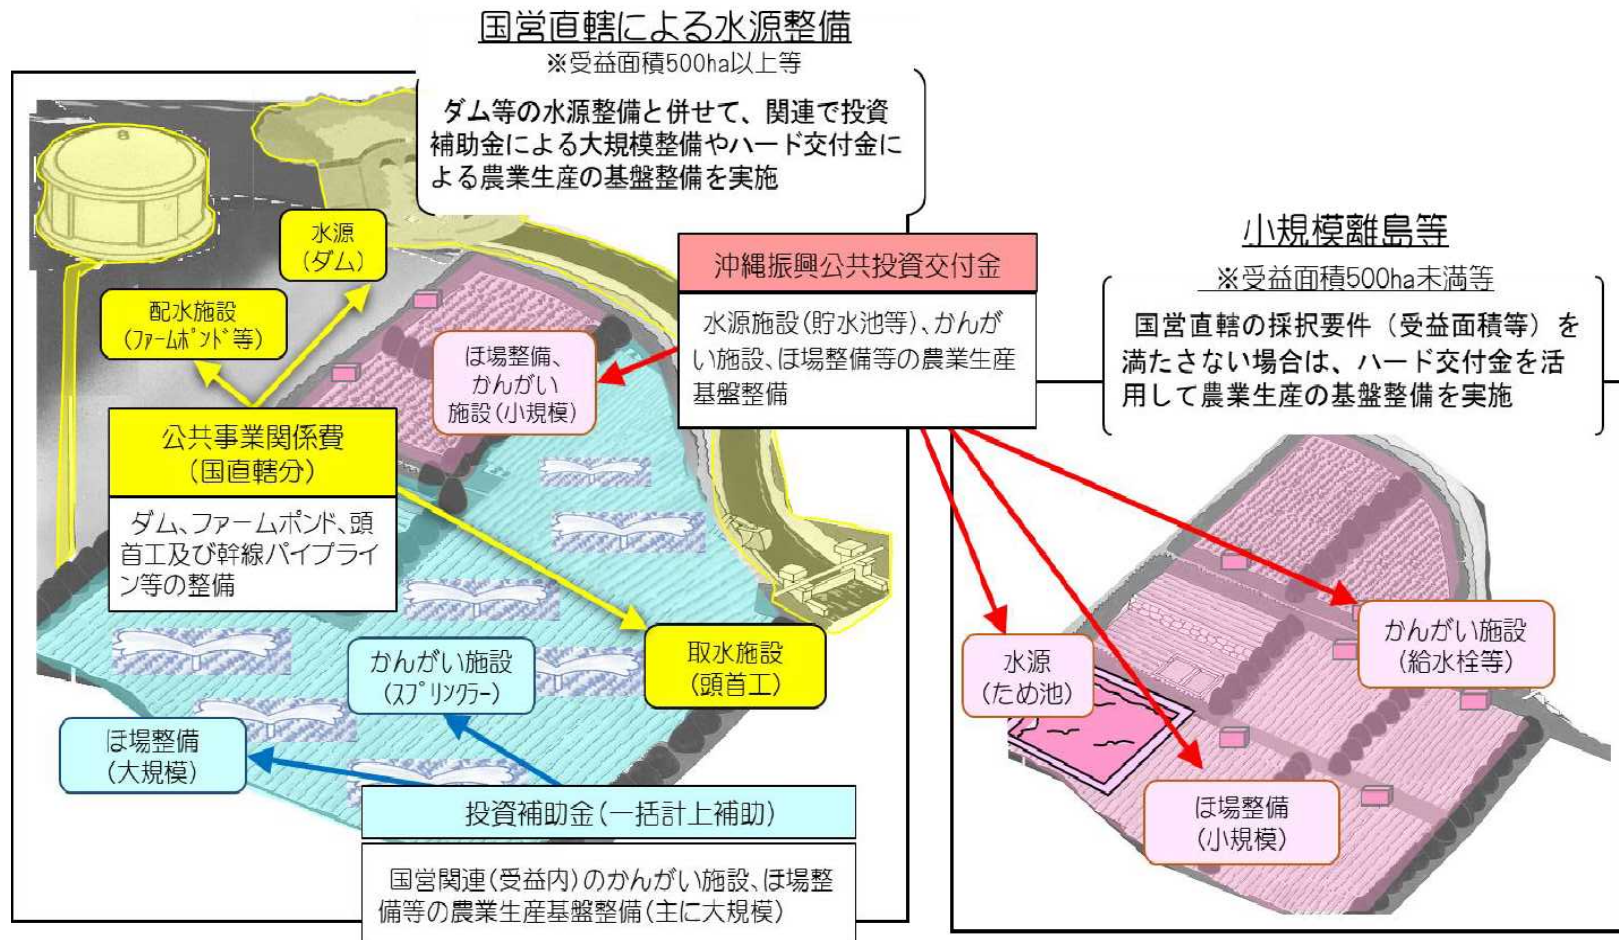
国営直轄による水源整備
※受益面積500ha以上等

ダム等の水源整備と併せて、関連で投資補助金による大規模整備やハード交付金による農業生産の基盤整備を実施

水源
(ダム)

配水施設
(ファームポンド等)

公共事業関係費
(国直轄分)

ダム、ファームポンド、頭首工及び幹線パイプライン等の整備

ほ場整備、かんがい施設(小規模)

沖縄振興公共投資交付金

水源施設(貯水池等)、かんがい施設、ほ場整備等の農業生産基盤整備

取水施設
(頭首工)

かんがい施設
(スプリンクラー)

ほ場整備
(大規模)

投資補助金(一括計上補助)

国営関連(受益内)のかんがい施設、ほ場整備等の農業生産基盤整備(主に大規模)

小規模離島等
※受益面積500ha未満等

国営直轄の採択要件(受益面積等)を満たさない場合は、ハード交付金を活用して農業生産の基盤整備を実施

かんがい施設
(給水栓等)

水源
(ため池)

ほ場整備
(小規模)